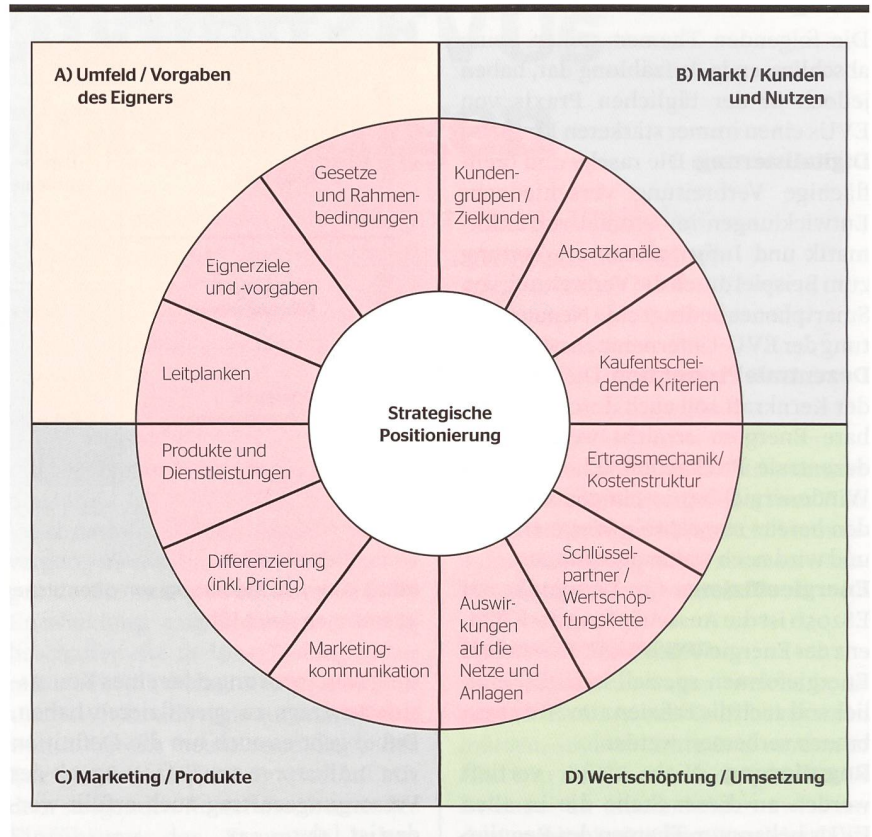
A) Umfeld / Vorgaben des Eigners

B) Markt / Kunden und Nutzen

Gesetze und Rahmenbedingungen

Kundengruppen / Zielkunden

Eignerziele und -vorgaben

Absatzkanäle

Leitplanken

Kaufentscheidende Kriterien

Strategische Positionierung

Produkte und Dienstleistungen

Ertragsmechanik/ Kostenstruktur

Differenzierung (inkl. Pricing)

Schlüsselpartner / Wertschöpfungskette

Marketingkommunikation

Auswirkungen auf die Netze und Anlagen

C) Marketing / Produkte

D) Wertschöpfung / Umsetzung